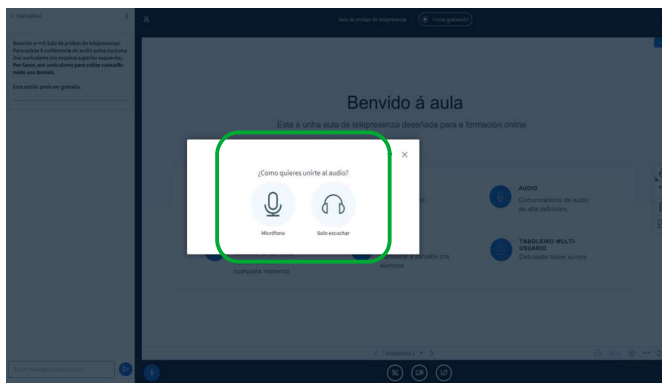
Sala de probas de telepresenza

Iniciar gravación

Benvido á aula

Esta é unha aula de telepresenza deseñada para a formación online

¿Como quieres unirte al audio?

Micrófono

Solo escuchar

AUDIO

Comunicacións de audio de alta definición.

TABOLEIRO MULTI-USUARIO

Debuxade todos xuntos

cualquera momento

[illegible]

Esta sesión pode ser gravada.